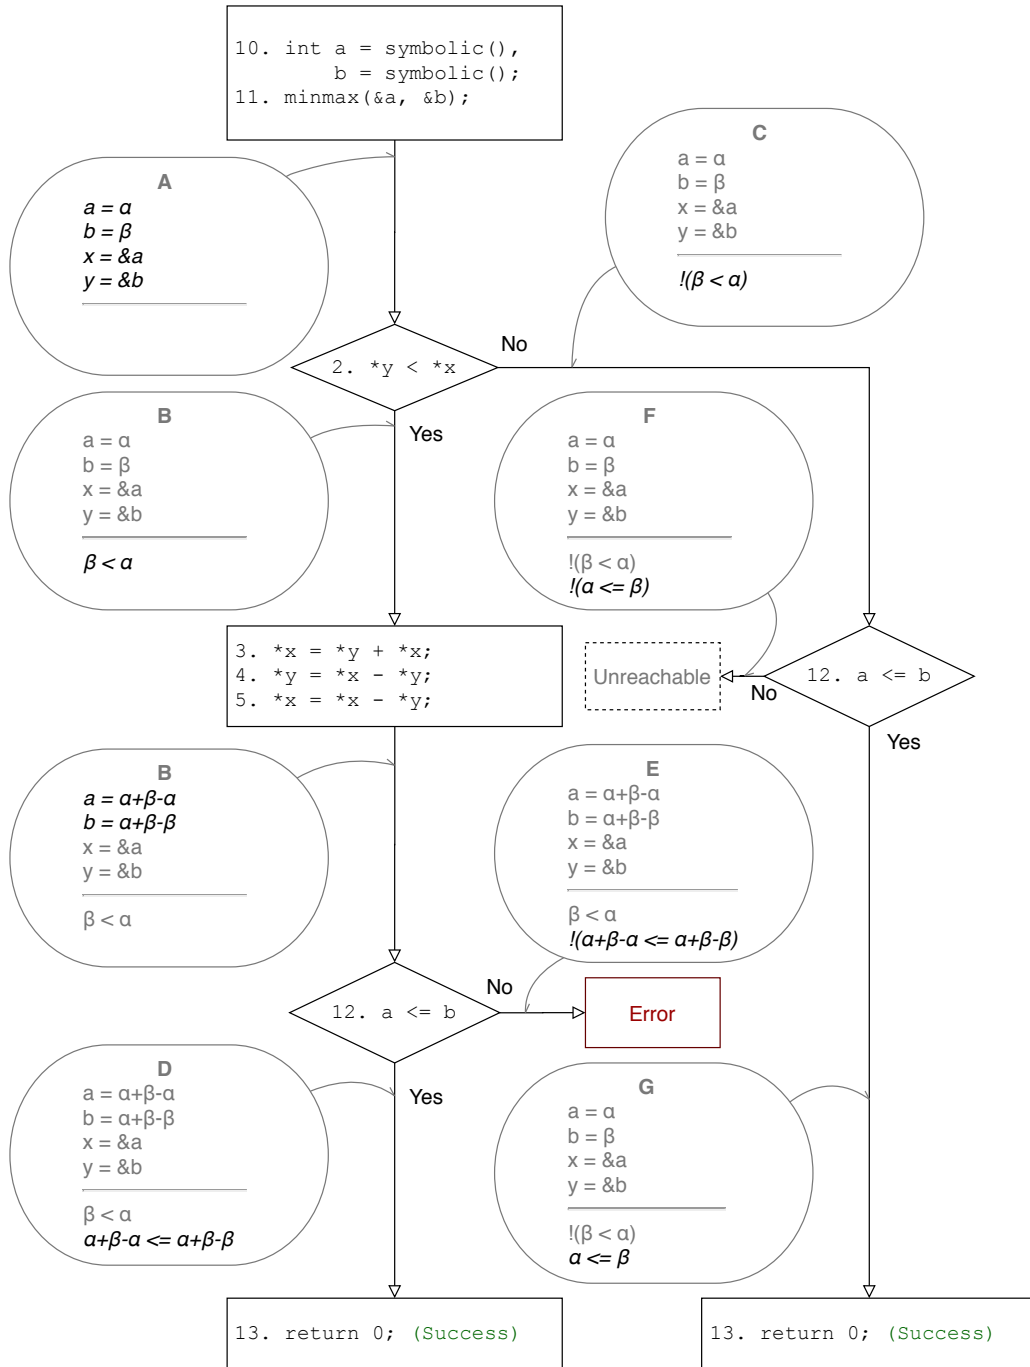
10. int a = symbolic(),
b = symbolic();
11. minmax(&a, &b);

A
a = α
b = β
x = &a
y = &b

C
a = α
b = β
x = &a
y = &b
!(β < α)

2. *y < *x

No

Yes

B
a = α
b = β
x = &a
y = &b
β < α

F
a = α
b = β
x = &a
y = &b
!(β < α)
!(α <= β)

3. *x = *y + *x;
4. *y = *x - *y;
5. *x = *x - *y;

Unreachable

No

12. a <= b

Yes

B
a = α+β-α
b = α+β-β
x = &a
y = &b
β < α

E
a = α+β-α
b = α+β-β
x = &a
y = &b
β < α
!(α+β-α <= α+β-β)

12. a <= b

No

Error

Yes

D
a = α+β-α
b = α+β-β
x = &a
y = &b
β < α
α+β-α <= α+β-β

G
a = α
b = β
x = &a
y = &b
!(β < α)
α <= β

13. return 0; (Success)

13. return 0; (Success)